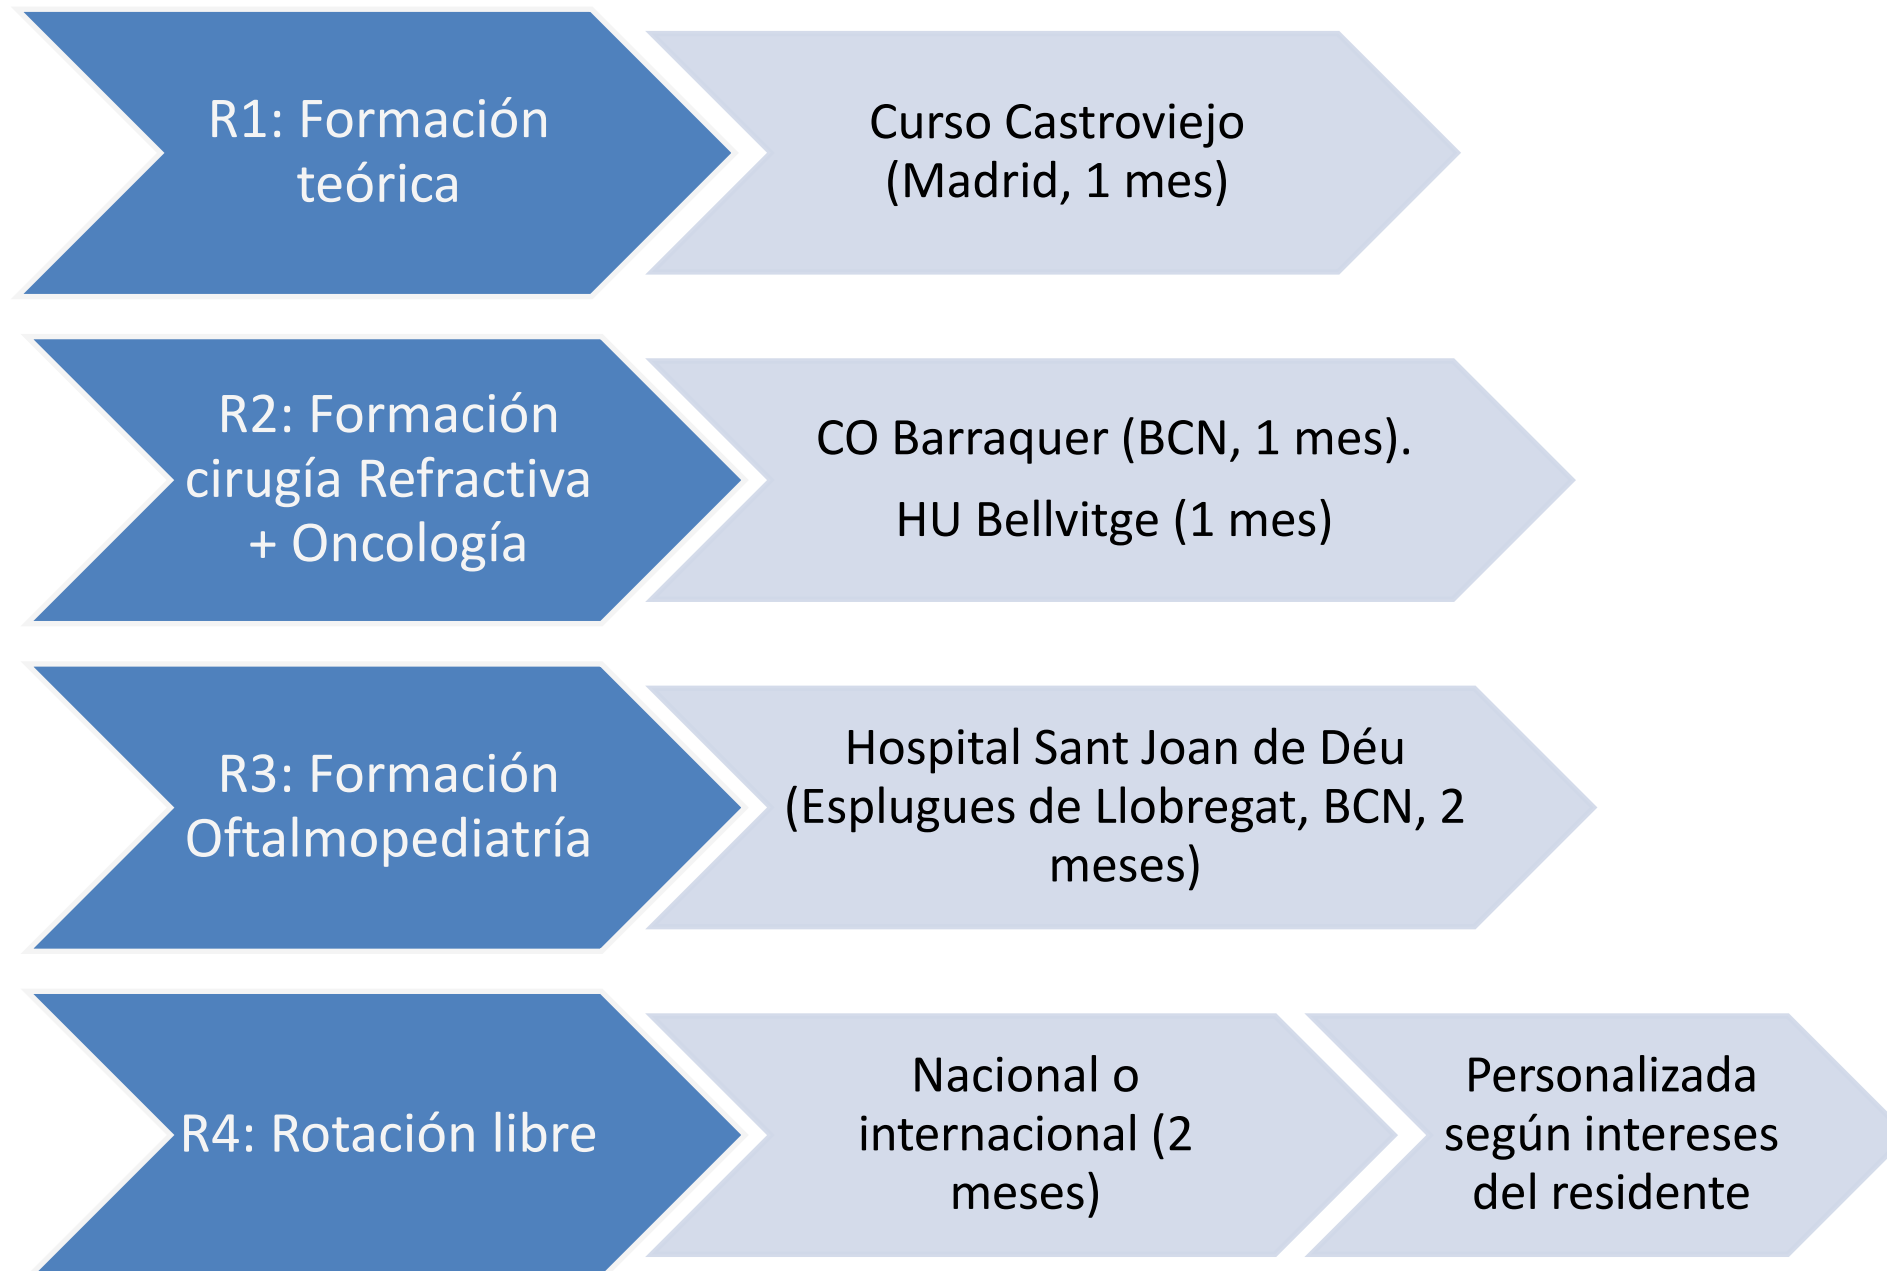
R1: Formación teórica

Curso Castroviejo (Madrid, 1 mes)

R2: Formación cirugía Refractiva + Oncología

CO Barraquer (BCN, 1 mes).

HU Bellvitge (1 mes)

R3: Formación Oftalmopediatría

Hospital Sant Joan de Déu (Esplugues de Llobregat, BCN, 2 meses)

R4: Rotación libre

Nacional o internacional (2 meses)

Personalizada según intereses del residente